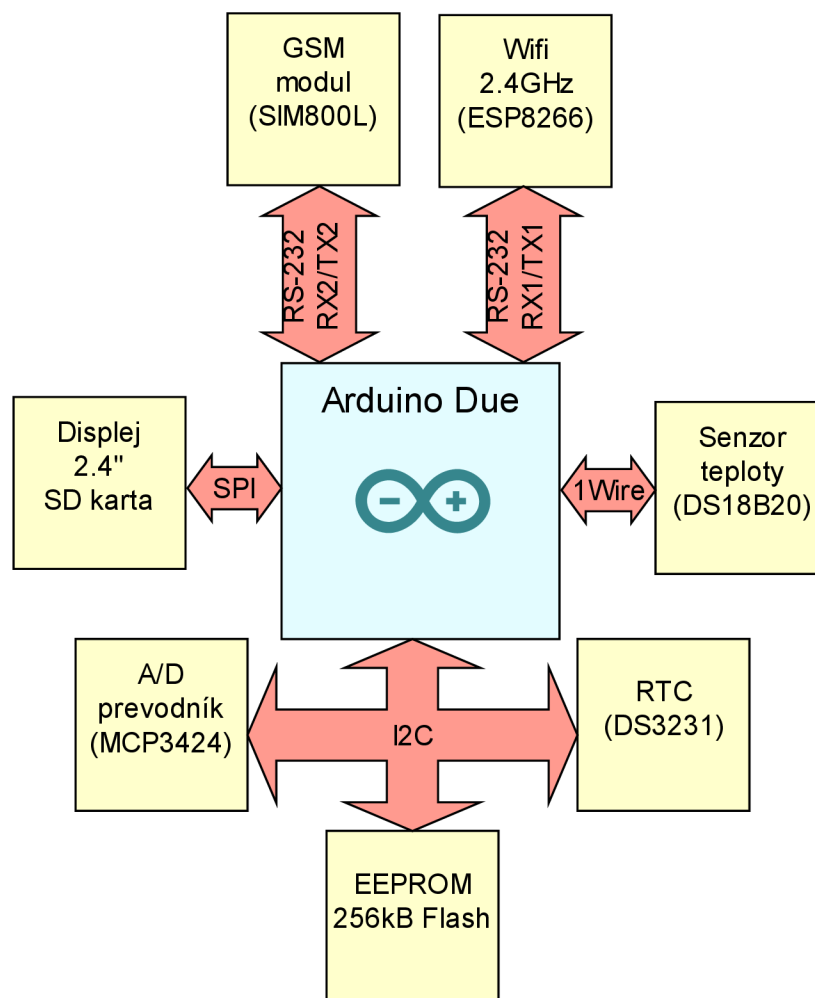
GSM modul (SIM800L)

Wifi 2.4GHz (ESP8266)

RS-232 RX2/TX2

RS-232 RX1/TX1

Arduino Due

Displej 2.4" SD karta

SPI

1Wire

Senzor teploty (DS18B20)

A/D prevodník (MCP3424)

I2C

RTC (DS3231)

EEPROM 256kB Flash